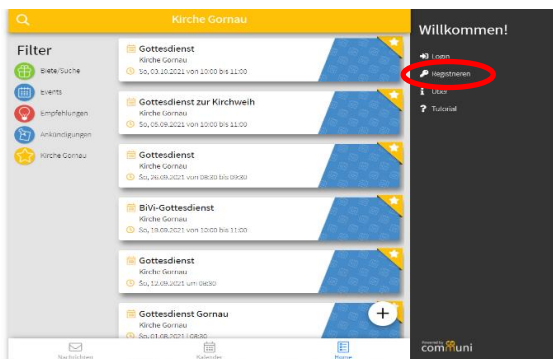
Kirche Gornau

Filter

Biete/Suche

Events

Empfehlungen

Ankündigungen

Kirche Gornau

Gottesdienst
Kirche Gornau
So, 03.10.2021 von 10:00 bis 11:00

Gottesdienst zur Kirchweih
Kirche Gornau
So, 26.09.2021 von 10:00 bis 11:00

Gottesdienst
Kirche Gornau
So, 26.09.2021 von 08:30 bis 09:30

BiVi-Gottesdienst
Kirche Gornau
So, 19.09.2021 von 10:00 bis 11:00

Gottesdienst
Kirche Gornau
So, 12.09.2021 um 08:30

Gottesdienst Gornau
Kirche Gornau
So, 01.08.2021 | 08:30

Nachrichten

Kalender

Home

Willkommen!

Login

Registrieren

Über

Tutorial

Powered by
communi